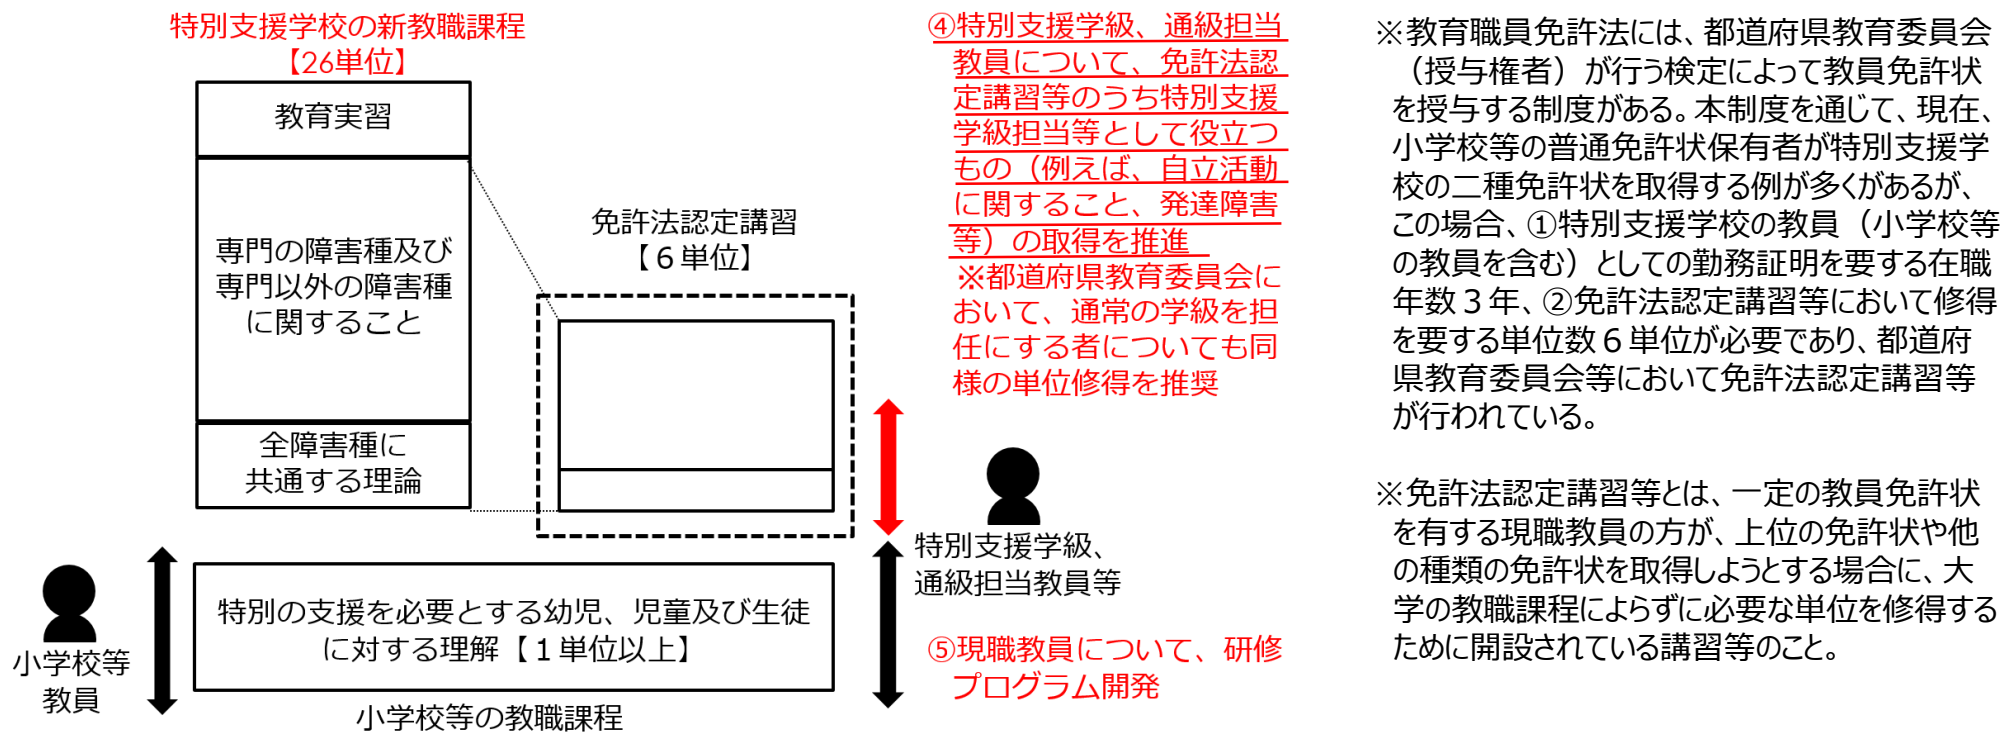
特別支援学校の新教職課程
【26単位】

教育実習

専門の障害種及び専門以外の障害種に関すること

全障害種に共通する理論

免許法認定講習
【６単位】

④特別支援学級、通級担当教員について、免許法認定講習等のうち特別支援学級担当等として役立つもの（例えば、自立活動に関すること、発達障害等）の取得を推進
※都道府県教育委員会において、通常の学級を担任にする者についても同様の単位修得を推奨

特別支援学級、通級担当教員等

⑤現職教員について、研修プログラム開発

特別の支援を必要とする幼児、児童及び生徒に対する理解【１単位以上】

小学校等の教職課程

小学校等教員

※教育職員免許法には、都道府県教育委員会（授与権者）が行う検定によって教員免許状を授与する制度がある。本制度を通じて、現在、小学校等の普通免許状保有者が特別支援学校の二種免許状を取得する例が多くがあるが、この場合、①特別支援学校の教員（小学校等の教員を含む）としての勤務証明を要する在職年数３年、②免許法認定講習等において修得を要する単位数６単位が必要であり、都道府県教育委員会等において免許法認定講習等が行われている。

※免許法認定講習等とは、一定の教員免許状を有する現職教員の方が、上位の免許状や他の種類の免許状を取得しようとする場合に、大学の教職課程によらずに必要な単位を修得するために開設されている講習等のこと。